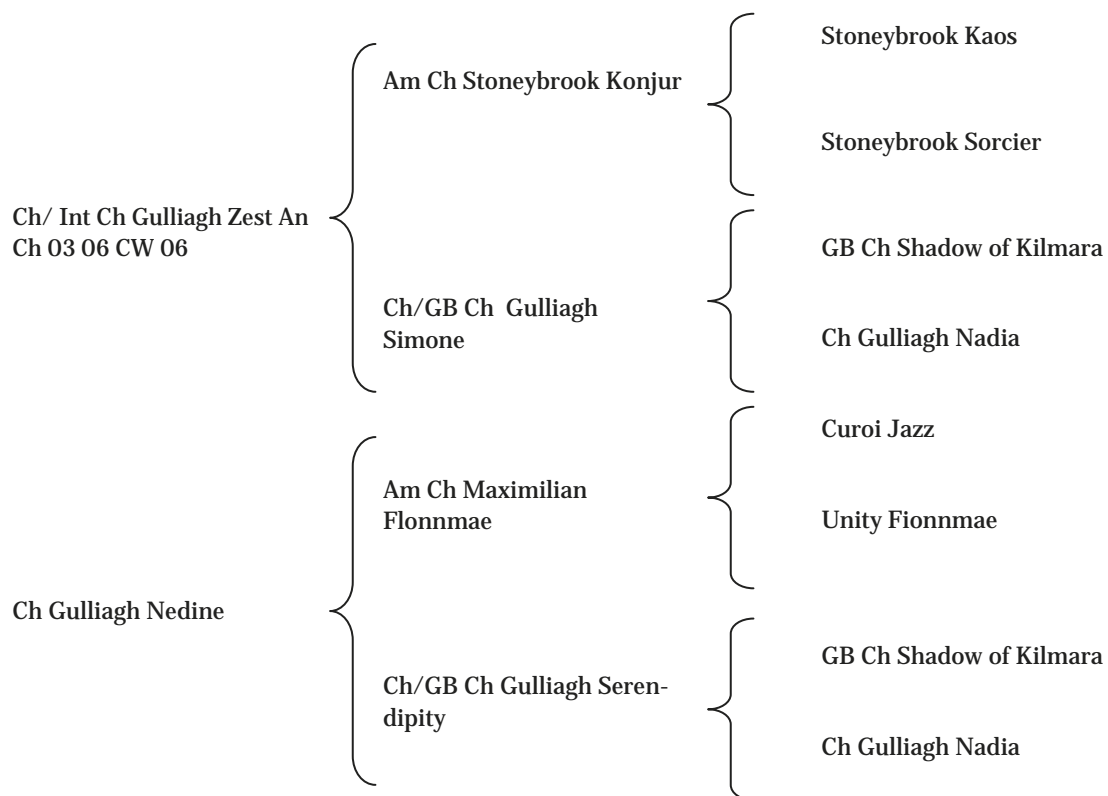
Ch/ Int Ch Gulliagh Zest An Ch 03 06 CW 06

Am Ch Stoneybrook Konjur

Stoneybrook Kaos

Stoneybrook Sorcier

Ch/GB Ch Gulliagh Simone

GB Ch Shadow of Kilmara

Ch Gulliagh Nadia

Ch Gulliagh Nedine

Am Ch Maximilian Flonnmae

Curoi Jazz

Unity Fionnmae

Ch/GB Ch Gulliagh Serendipity

GB Ch Shadow of Kilmara

Ch Gulliagh Nadia